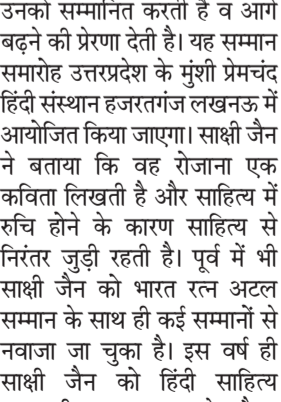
उनको सम्मानित करती है व आगे बढ़ने की प्रेरणा देती है। यह सम्मान समारोह उत्तरप्रदेश के मुंशी प्रेमचंद हिंदी संस्थान हजरतगंज लखनऊ में आयोजित किया जाएगा। साक्षी जैन ने बताया कि वह रोजाना एक कविता लिखती है और साहित्य में रुचि होने के कारण साहित्य से निरंतर जुड़ी रहती है। पूर्व में भी साक्षी जैन को भारत रत्न अटल सम्मान के साथ ही कई सम्मानों से नवाजा जा चुका है। इस वर्ष ही साक्षी जैन को हिंदी साहित्य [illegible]